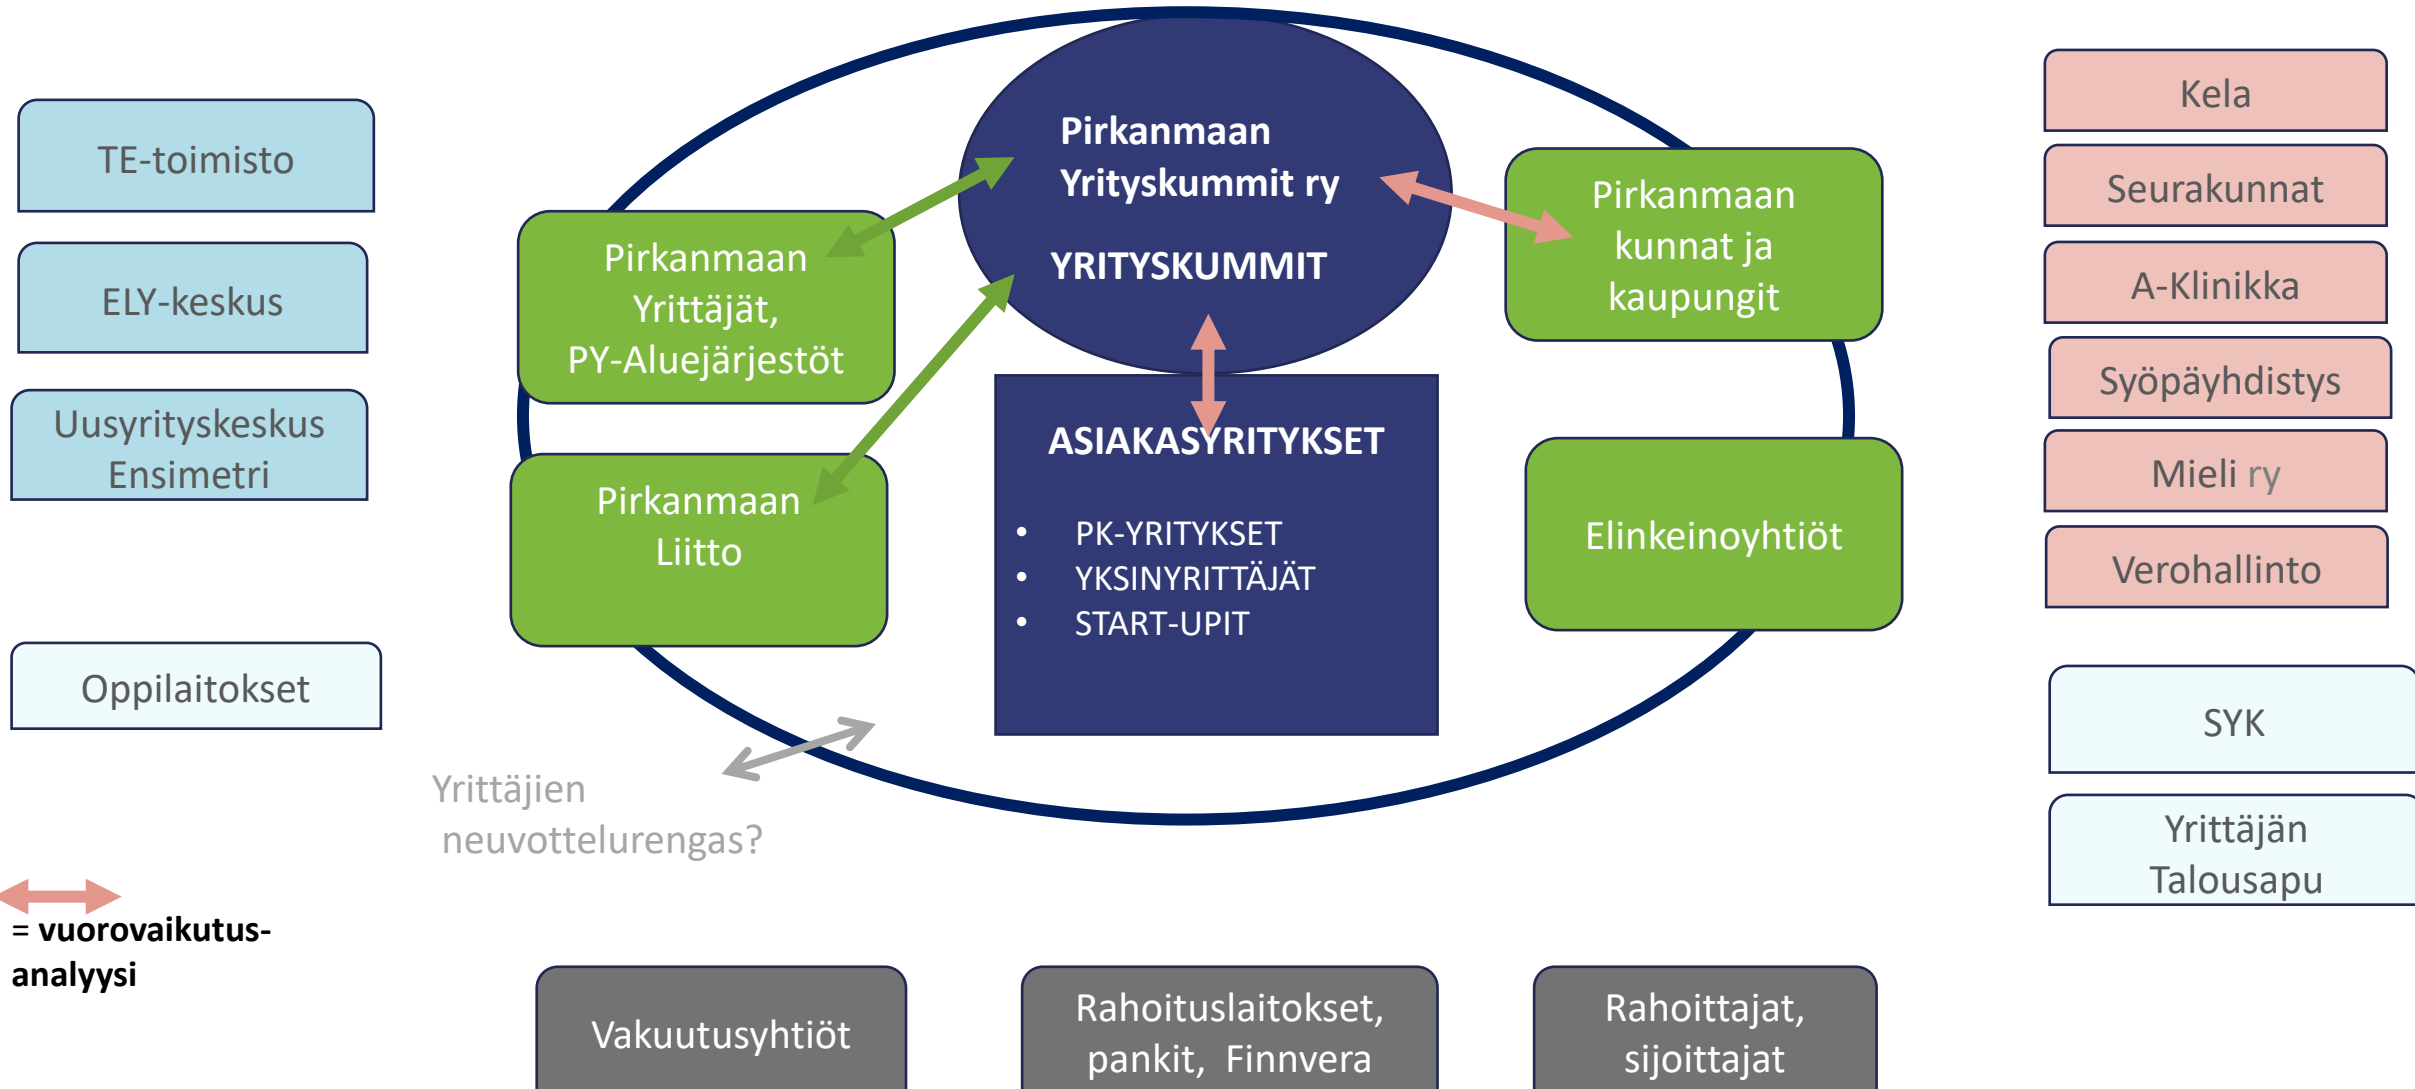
TE-toimisto

ELY-keskus

Uusyrityskeskus Ensimetri

Oppilaitokset

Pirkanmaan Yrityskummit ry

YRITYSKUMMIT

Pirkanmaan Yrittäjät, PY-Aluejärjestöt

Pirkanmaan Liitto

ASIAKASYRITYKSET

- PK-YRITYKSET
- YKSINYRITTÄJÄT
- START-UPIT

Pirkanmaan kunnat ja kaupungit

Elinkeinoyhtiöt

Yrittäjien neuvottelurengas?

Kela

Seurakunnat

A-Klinikka

Syöpäyhdistys

Mieli ry

Verohallinto

SYK

Yrittäjän Talousapu

= vuorovaikutus-analyysi

Vakuutusyhtiöt

Rahoituslaitokset, pankit, Finnvera

Rahoittajat, sijoittajat